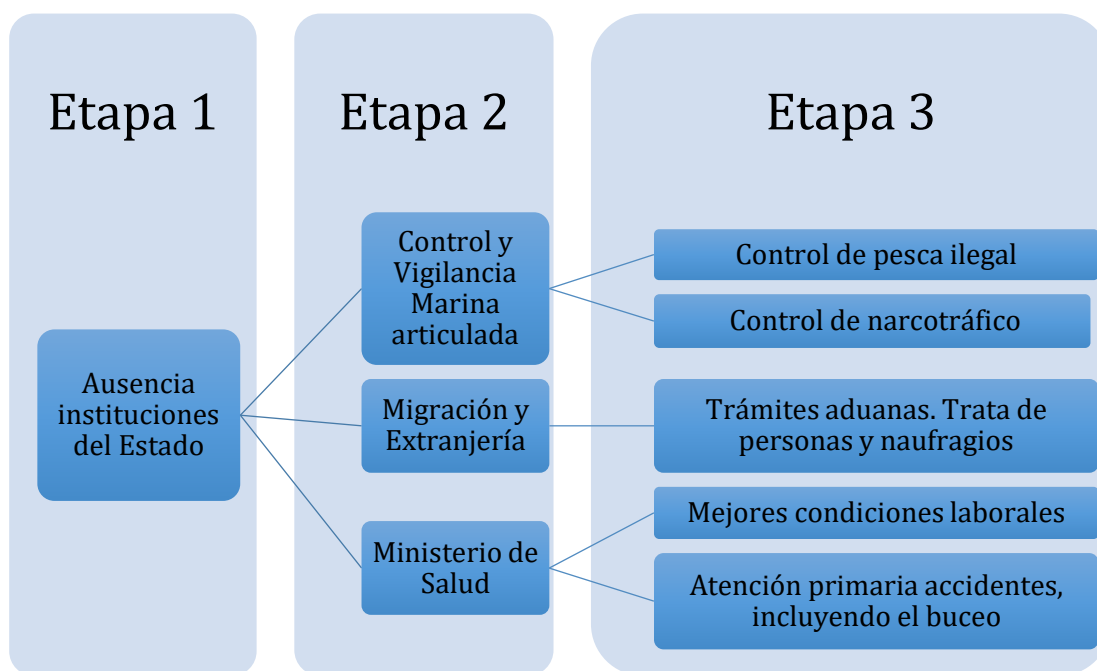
Etapa 1

Etapa 2

Etapa 3

Ausencia instituciones del Estado

Control y Vigilancia Marina articulada

Migración y Extranjería

Ministerio de Salud

Control de pesca ilegal

Control de narcotráfico

Trámites aduanas. Trata de personas y naufragios

Mejores condiciones laborales

Atención primaria accidentes, incluyendo el buceo